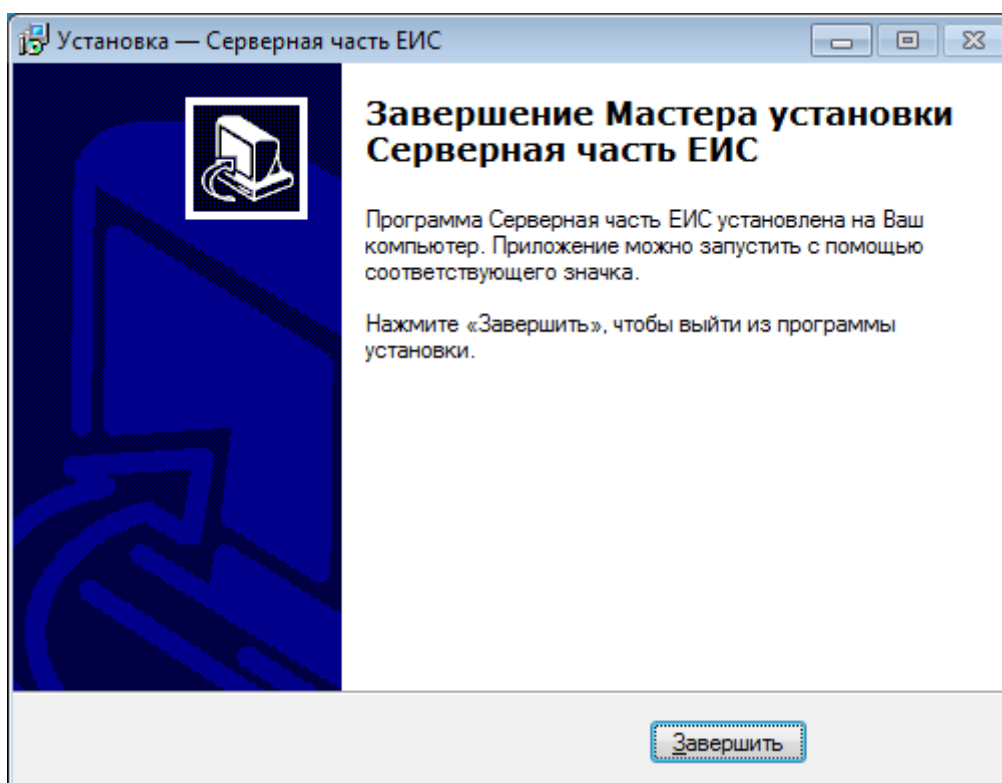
Установка — Серверная часть ЕИС

Завершение Мастера установки Серверная часть ЕИС

Программа Серверная часть ЕИС установлена на Ваш компьютер. Приложение можно запустить с помощью соответствующего значка.

Нажмите «Завершить», чтобы выйти из программы установки.

Завершить